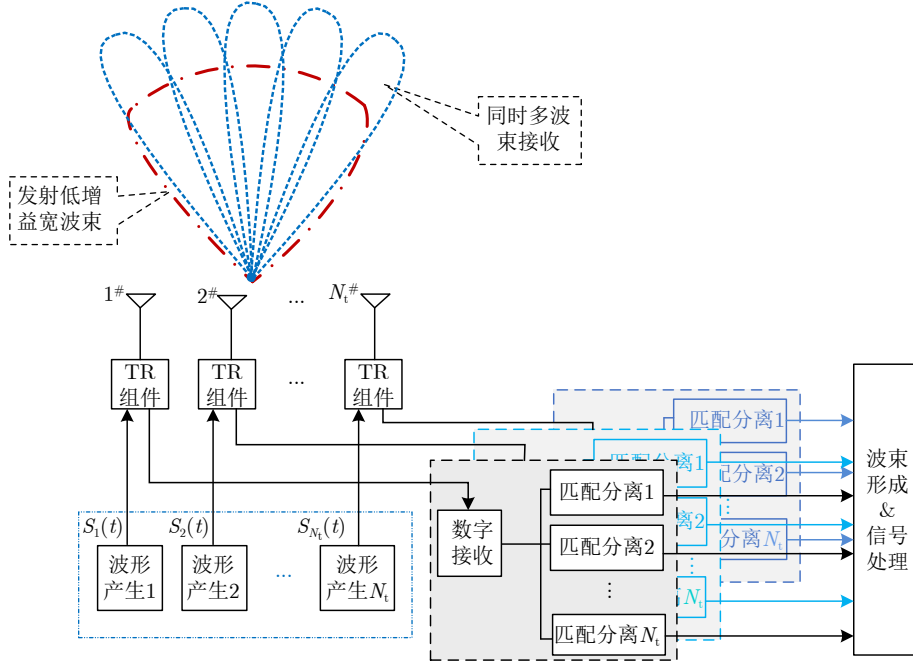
同时多波束接收

发射低增益宽波束

$1^{\#}$

$2^{\#}$

...

$N_t^{\#}$

TR 组件

TR 组件

...

TR 组件

匹配分离1

匹配分离1

配分离2

匹配分离1

离2

$S_1(t)$

$S_2(t)$

$S_{N_t}(t)$

数字接收

匹配分离2

分离$N_t$

波形产生1

波形产生2

...

波形产生$N_t$

⋮

$N_t$

匹配分离$N_t$

波束形成&信号处理